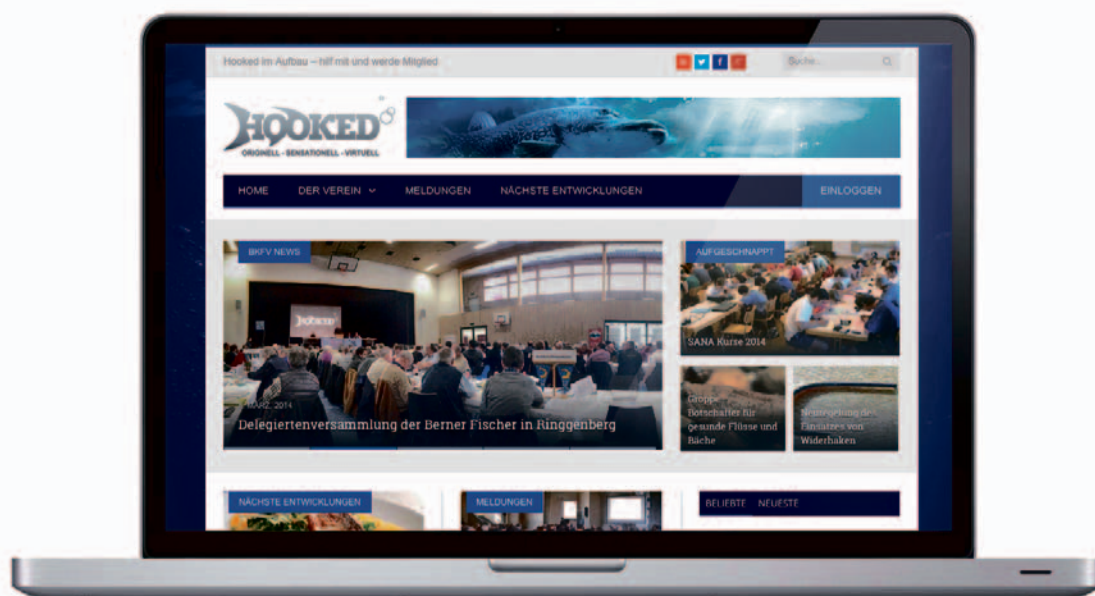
Hooked im Aufbau – hilf mit und werde Mitglied

Suche...

HOOKED

ORIGINELL - SENSATIONELL - VIRTUELL

HOME DER VEREIN NÄCHSTE ENTWICKLUNGEN MELDUNGEN EINLOGGEN

BKFV NEWS

MÄRZ, 2014

Delegiertenversammlung der Berner Fischer in Ringgenberg

AUFGESCHNAPPT

SANA Kurse 2014

Gruppe Botschafter für gesunde Flüsse und Bäche

Neuregelung des Einsatzes von Widerhaken

NÄCHSTE ENTWICKLUNGEN

MELDUNGEN

BELIEBTE NEUESTE